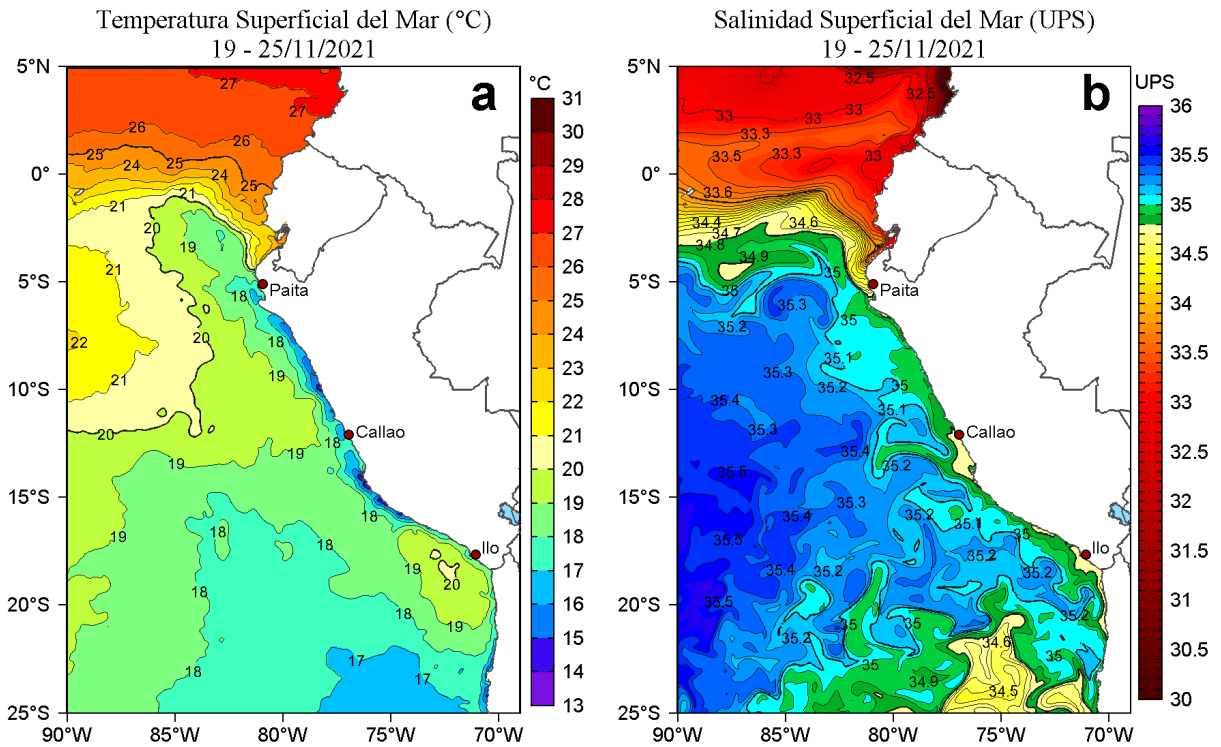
Temperatura Superficial del Mar (°C)
19 - 25/11/2021

a

°C
31
30
29
28
27
26
25
24
23
22
21
20
19
18
17
16
15
14
13

5°N
0°
5°S
10°S
15°S
20°S
25°S

90°W 85°W 80°W 75°W 70°W

27
27
26
26
25
24
25
24
25
21
21
20
19
21
18
22
20
21
18
19
20
18
19
19
18
18
18
19
18
18
18
19
20
19
18
17
17

Paita
Callao
Ilo

Salinidad Superficial del Mar (UPS)
19 - 25/11/2021

b

UPS
36
35.5
35
34.5
34
33.5
33
32.5
32
31.5
31
30.5
30

5°N
0°
5°S
10°S
15°S
20°S
25°S

90°W 85°W 80°W 75°W 70°W

32.5
32.5
33
33
33
33.3
33.5
33.3
33
33.6
34.4
34.6
34.7
34.8
34.9
35
35
35.3
35.2
35
35.1
35.3
35.2
35
35.4
35.1
35.3
35.4
35.2
35.5
35.3
35.2
35.1
35
35.5
35.4
35.2
35.2
35.4
35.2
35.2
35.5
35.2
35.2
35
35
34.6
35
35
34.9
34.5

Paita
Callao
Ilo